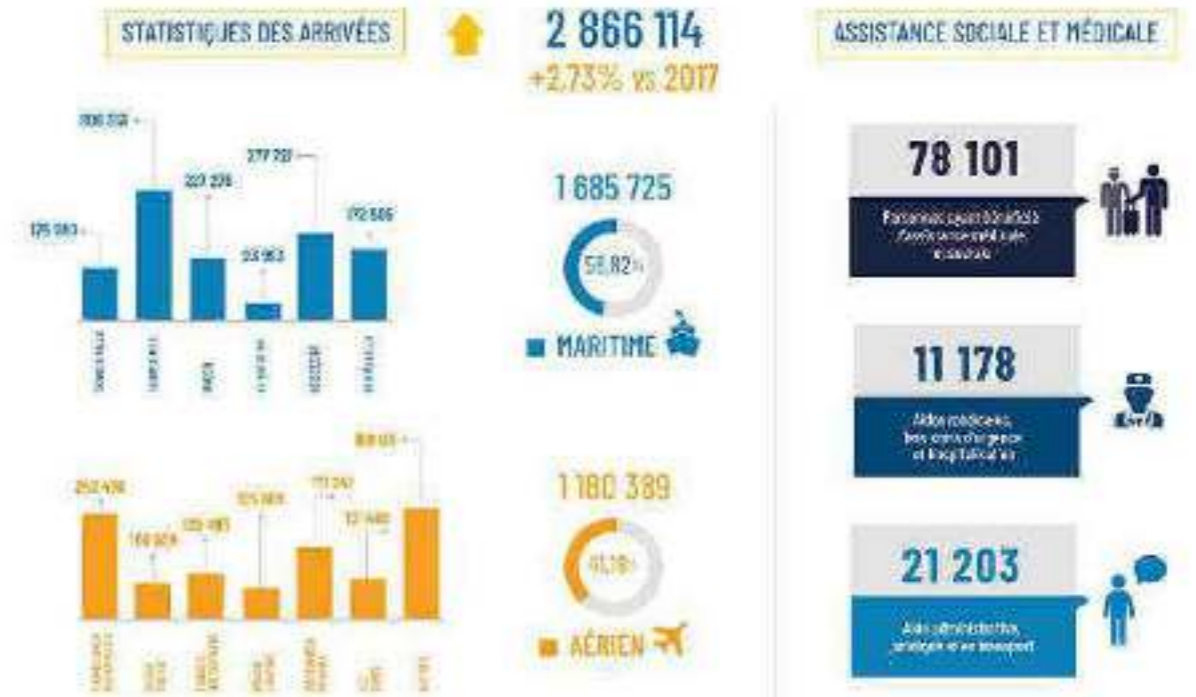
STATISTIQUES DES ARRIVÉES

2 866 114
+2,73% vs 2017

ASSISTANCE SOCIALE ET MÉDICALE

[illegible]
125 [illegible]
327 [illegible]
53 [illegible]
277 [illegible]
272 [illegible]

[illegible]
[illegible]
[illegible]
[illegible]
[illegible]
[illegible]

1 685 725
58,82%
MARITIME

78 101
Personnes ayant bénéficié d'assistance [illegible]

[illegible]
252 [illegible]
150 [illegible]
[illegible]
125 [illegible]
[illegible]
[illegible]

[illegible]
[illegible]
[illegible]
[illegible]
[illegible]
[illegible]
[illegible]

1 180 389
41,18%
AÉRIEN

11 178
Aides médicales, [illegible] d'urgence et hospitalisation

21 203
Aide administrative, juridique et en transport